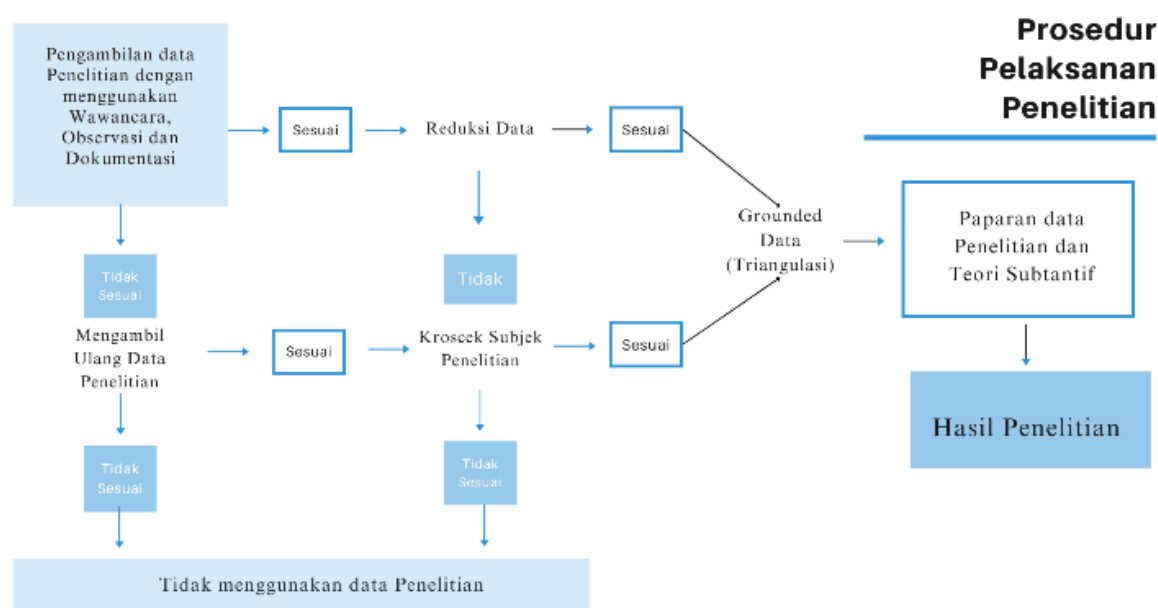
Prosedur Pelaksanan Penelitian

Pengambilan data Penelitian dengan menggunakan Wawancara, Observasi dan Dokumentasi

Sesuai

Reduksi Data

Sesuai

Grounded Data (Triangulasi)

Paparan data Penelitian dan Teori Subtantif

Tidak Sesuai

Tidak

Mengambil Ulang Data Penelitian

Sesuai

Kroscek Subjek Penelitian

Sesuai

Hasil Penelitian

Tidak Sesuai

Tidak Sesuai

Tidak menggunakan data Penelitian